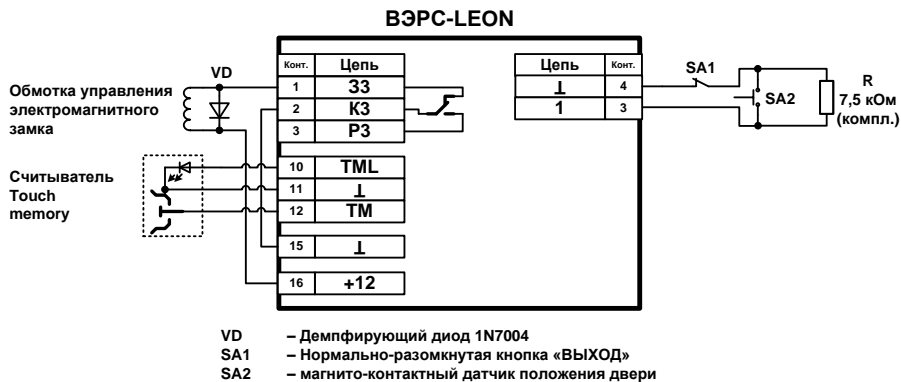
ВЭРС-LEON

| Конт. | Цепь |
|---|---|
| 1 | ЗЗ |
| 2 | КЗ |
| 3 | РЗ |
| 10 | TML |
| 11 | ⊥ |
| 12 | TM |
| 15 | ⊥ |
| 16 | +12 |

| Цепь | Конт. |
|---|---|
| ⊥ | 4 |
| 1 | 3 |

Обмотка управления электромагнитного замка

VD

Считыватель Touch memory

SA1

SA2

R
7,5 кОм
(компл.)

VD – Демпфирующий диод 1N7004
SA1 – Нормально-разомкнутая кнопка «ВЫХОД»
SA2 – магнито-контактный датчик положения двери